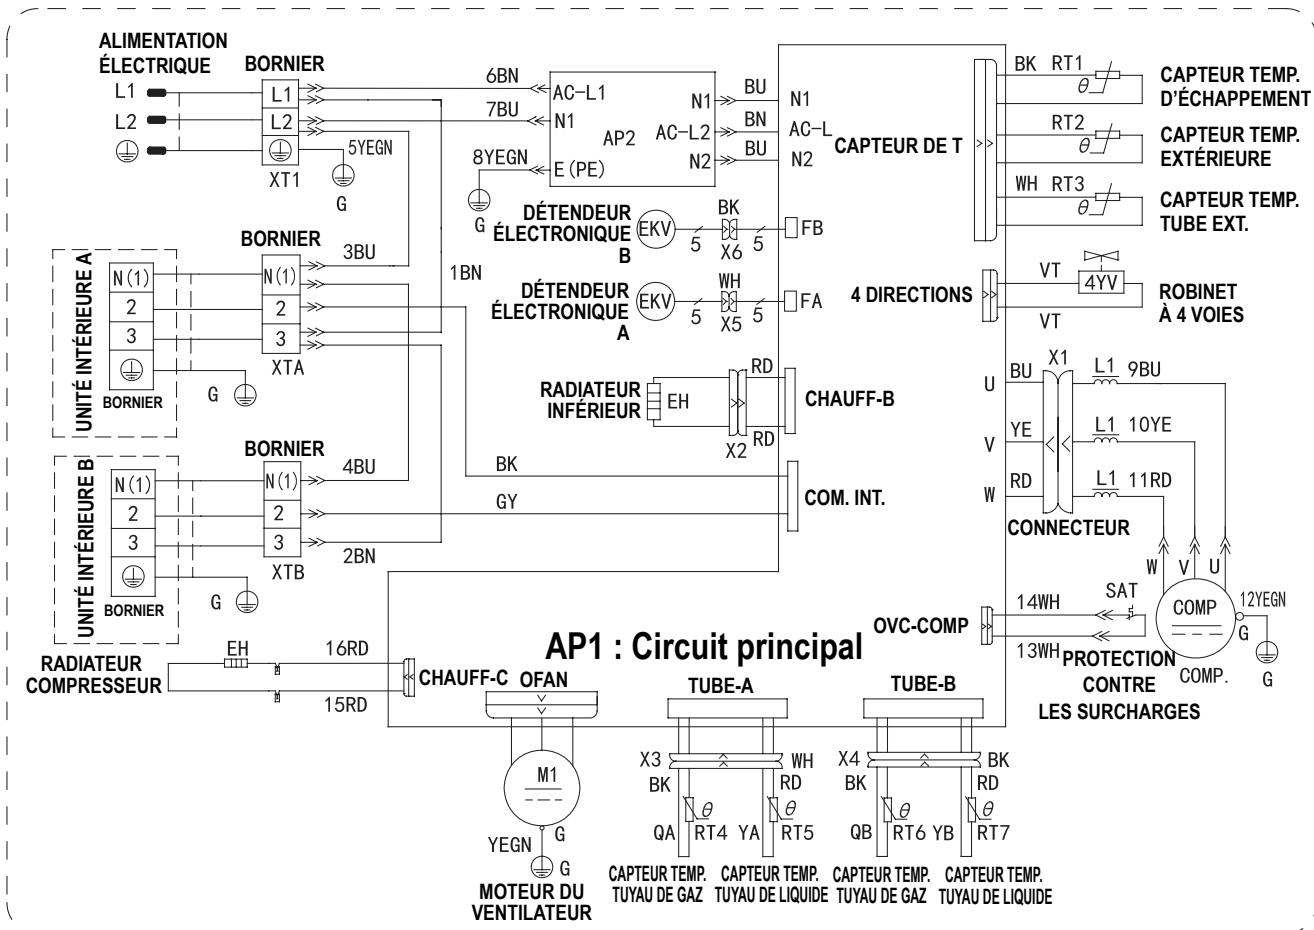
ALIMENTATION ÉLECTRIQUE
L1
L2
BORNIER
L1
L2
XT1
5YEGN
G
6BN
7BU
8YEGN
G
AC-L1
N1
E (PE)
AP2
N1
AC-L2
N2
BU
BN
BU
N1
AC-L
N2
CAPTEUR DE T
BK RT1
CAPTEUR TEMP. D'ÉCHAPPEMENT
RT2
CAPTEUR TEMP. EXTÉRIEURE
WH RT3
CAPTEUR TEMP. TUBE EXT.
DÉTENDEUR ÉLECTRONIQUE B
EKV
BK
X6
5
5
FB
DÉTENDEUR ÉLECTRONIQUE A
EKV
WH
X5
5
5
FA
4 DIRECTIONS
VT
4YV
VT
ROBINET À 4 VOIES
UNITÉ INTÉRIEURE A
N(1)
2
3
BORNIER
BORNIER
N(1)
2
3
XTA
3BU
1BN
G
RADIATEUR INFÉRIEUR
EH
X2
RD
RD
CHAUFF-B
U
V
W
BU
YE
RD
X1
L1 9BU
L1 10YE
L1 11RD
CONNECTEUR
UNITÉ INTÉRIEURE B
N(1)
2
3
BORNIER
BORNIER
N(1)
2
3
XTB
4BU
2BN
G
BK
GY
COM. INT.
W V U
SAT
COMP
12YEGN
G
G
OVC-COMP
14WH
13WH
PROTECTION CONTRE LES SURCHARGES
COMP.
AP1 : Circuit principal
RADIATEUR COMPRESSEUR
EH
16RD
15RD
CHAUFF-C
OFAN
M1
YEGN
G
G
MOTEUR DU VENTILATEUR
TUBE-A
X3
BK
WH
RD
QA RT4 YA RT5
CAPTEUR TEMP. TUYAU DE GAZ
CAPTEUR TEMP. TUYAU DE LIQUIDE
TUBE-B
X4
BK
BK
RD
QB RT6 YB RT7
CAPTEUR TEMP. TUYAU DE GAZ
CAPTEUR TEMP. TUYAU DE LIQUIDE